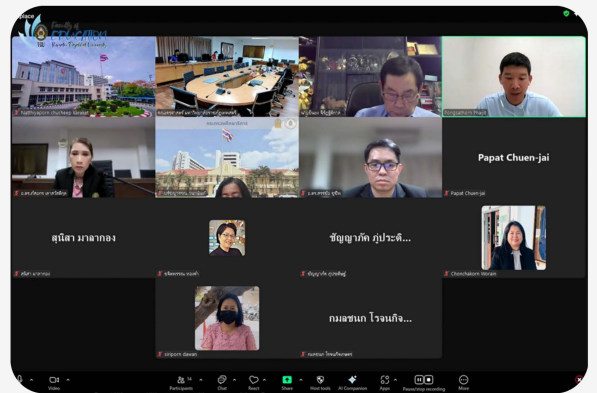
Faculty of EDUCATION Rajabhat Rajanagarindra University

Papat Chuen-jai

สุนิสา มาลากอง

ชัญญาภัค ภู่ประดิ...

กมลชนก โรจนกิจ...

Papat Chuen-jai

Chonchalorm Worain

sinporn dawan

Video

Participants

Chat

React

Share

Host tools

AI Companion

Apps

Pause/stop recording

More